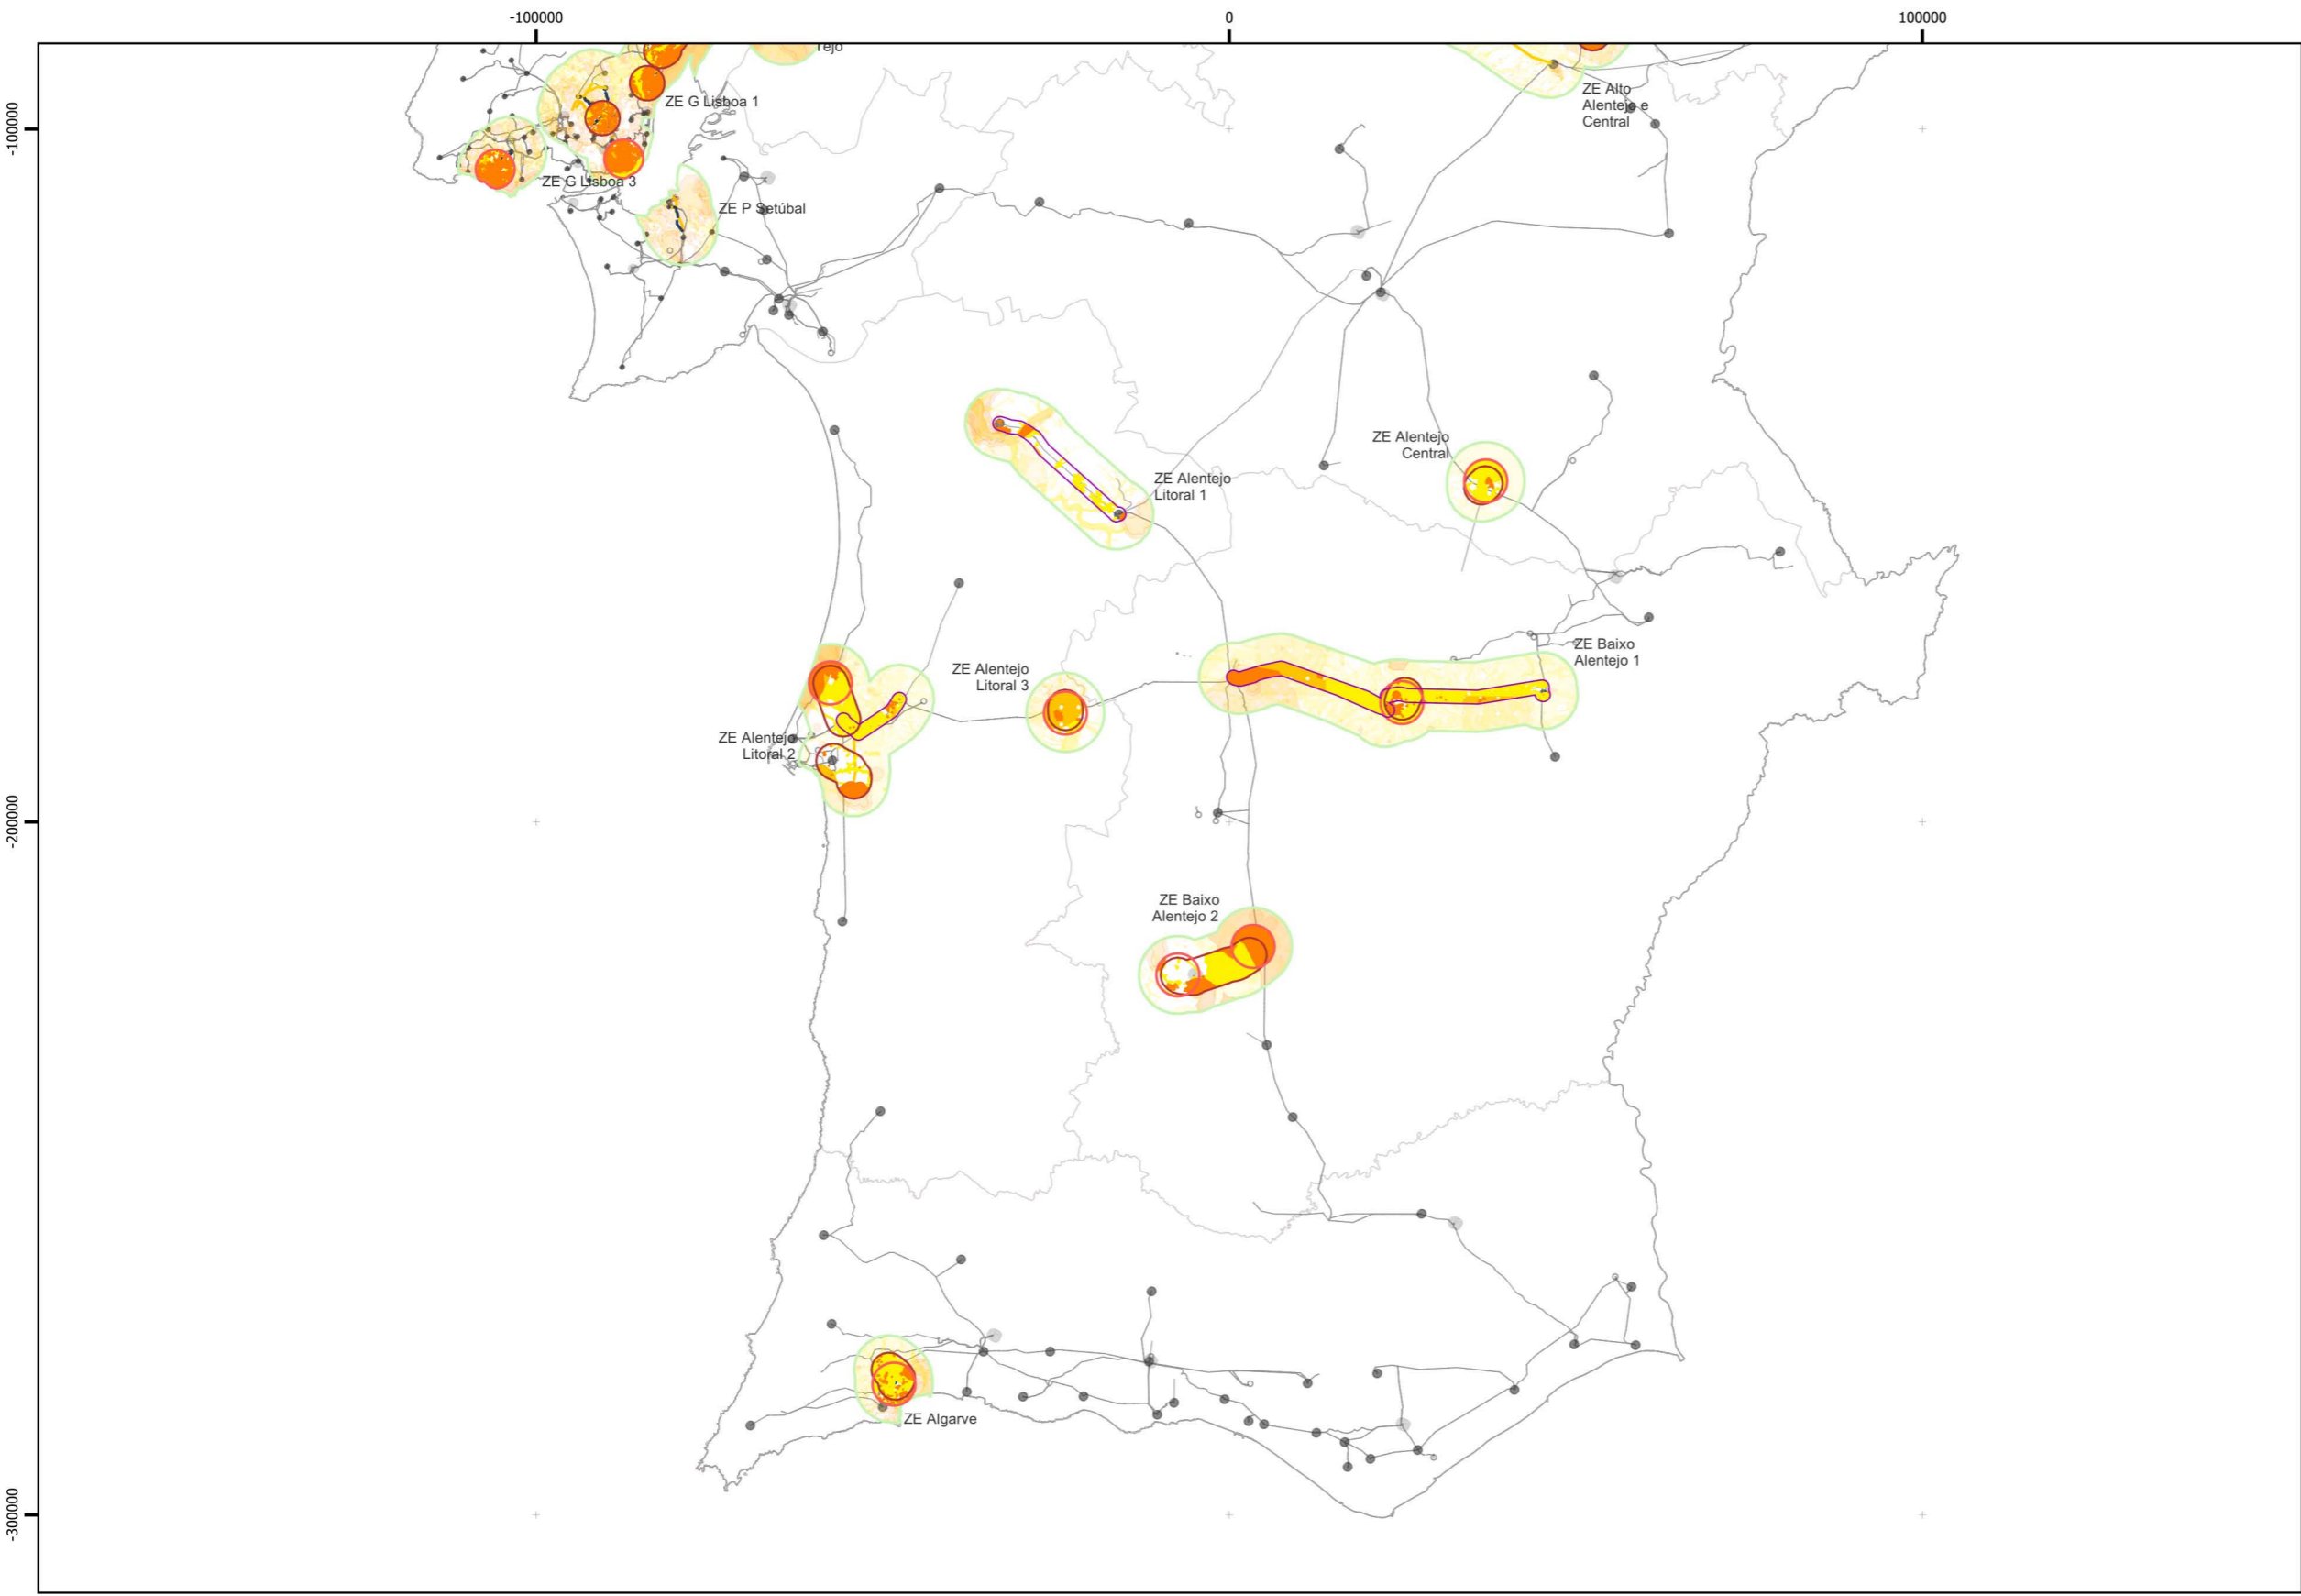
-100000

0

100000

-100000

-200000

-300000

Tejo

ZE G Lisboa 1

ZE Alto Alentejo e Central

ZE G Lisboa 3

ZE P Setúbal

ZE Alentejo Central

ZE Alentejo Litoral 1

ZE Baixo Alentejo 1

ZE Alentejo Litoral 3

ZE Alentejo Litoral 2

ZE Baixo Alentejo 2

ZE Algarve